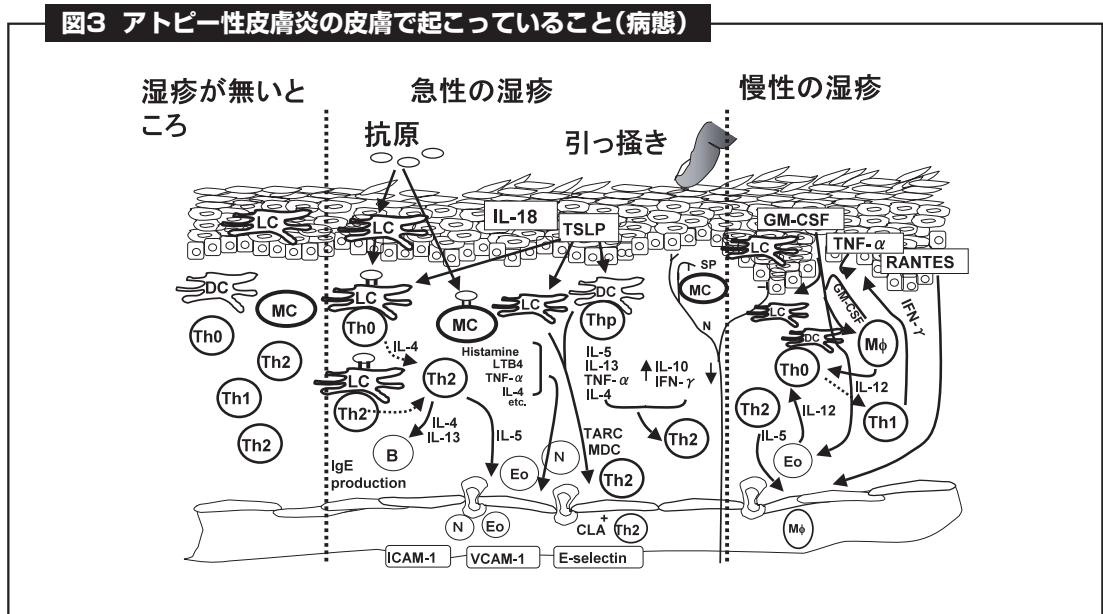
図3 アトピー性皮膚炎の皮膚で起こっていること(病態)

湿疹が無いところ

急性の湿疹

慢性の湿疹

抗原

引っ掻き

LC

LC

IL-18

TSLP

GM-CSF

LC

TNF-$\alpha$

RANTES

DC

MC

LC

LC

DC

SP

MC

GM-CSF

IFN-$\gamma$

Th0

MC

Thp

N

LC

Th0

DC

M$\phi$

Th2

IL-4

Histamine
LTB4
TNF-$\alpha$
IL-4
etc.

IL-5
IL-13
TNF-$\alpha$
IL-4

IL-10
IFN-$\gamma$

Th0

IL-12

Th2

LC

Th1

Th2

Th1

Th2

IL-4
IL-13

IL-5

TARC
MDC

Th2

Th2

IL-5

IL-12

Th1

B

N

Eo

IgE production

Eo

Th2

N

Eo

CLA$^+$

Th2

M$\phi$

ICAM-1

VCAM-1

E-selectin